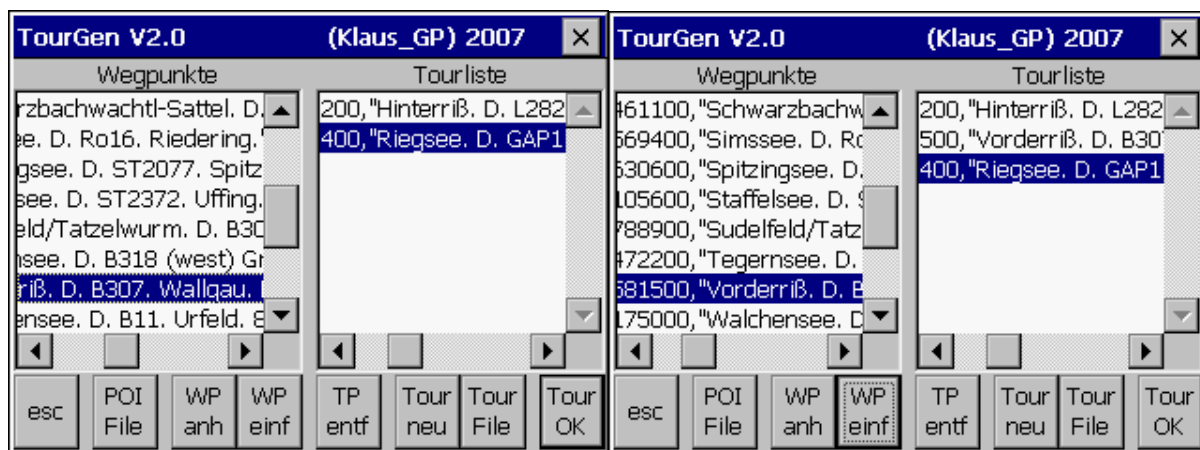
TourGen V2.0 (Klaus_GP) 2007 ×

Wegpunkte

rzbachwachtl-Sattel. D.
ee. D. Ro16. Riedering.
gsee. D. ST2077. Spitz
see. D. ST2372. Uffing.
eld/Tatzelwurm. D. B30
nsee. D. B318 (west) Gr
riß. D. B307. Wallgau.
ensee. D. B11. Urfeld.

Tourliste

200,"Hinterriß. D. L282
400,"Riegsee. D. GAP1

esc
POI File
WP anh
WP einf
TP entf
Tour neu
Tour File
Tour OK

TourGen V2.0 (Klaus_GP) 2007 ×

Wegpunkte

461100,"Schwarzbachw
569400,"Simssee. D. Ro
530600,"Spitzingsee. D.
105600,"Staffelsee. D.
788900,"Sudelfeld/Tatz
472200,"Tegernsee. D.
581500,"Vorderriß. D. B
175000,"Walchensee. D

Tourliste

200,"Hinterriß. D. L282
500,"Vorderriß. D. B30
400,"Riegsee. D. GAP1

esc
POI File
WP anh
WP einf
TP entf
Tour neu
Tour File
Tour OK